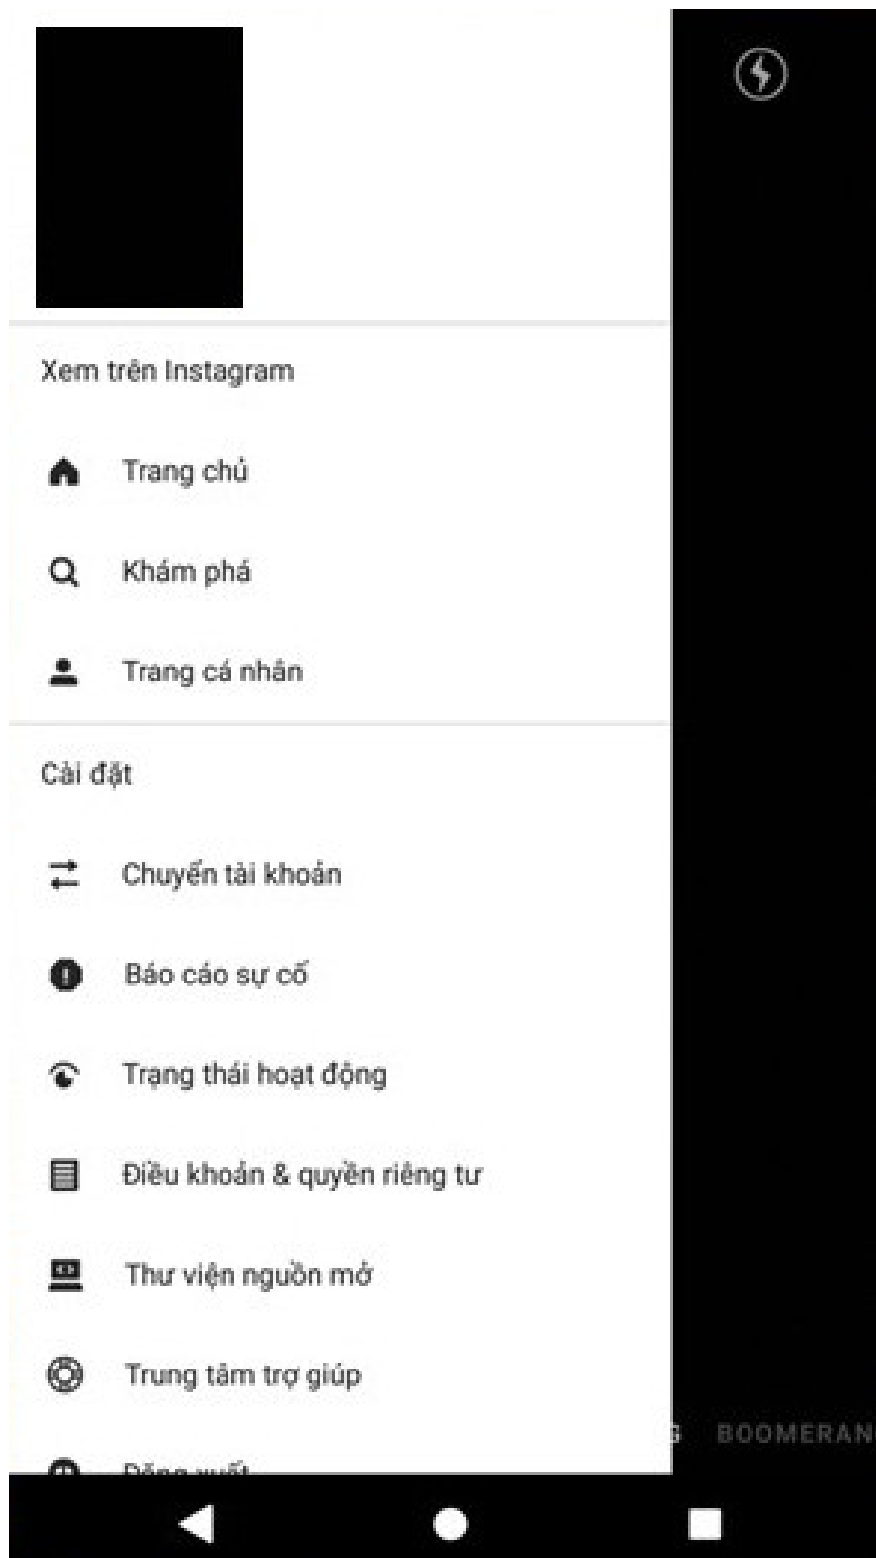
Xem trên Instagram

Trang chủ

Khám phá

Trang cá nhân

Cài đặt

Chuyển tài khoản

Báo cáo sự cố

Trạng thái hoạt động

Điều khoản & quyền riêng tư

Thư viện nguồn mở

Trung tâm trợ giúp

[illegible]

G BOOMERAN